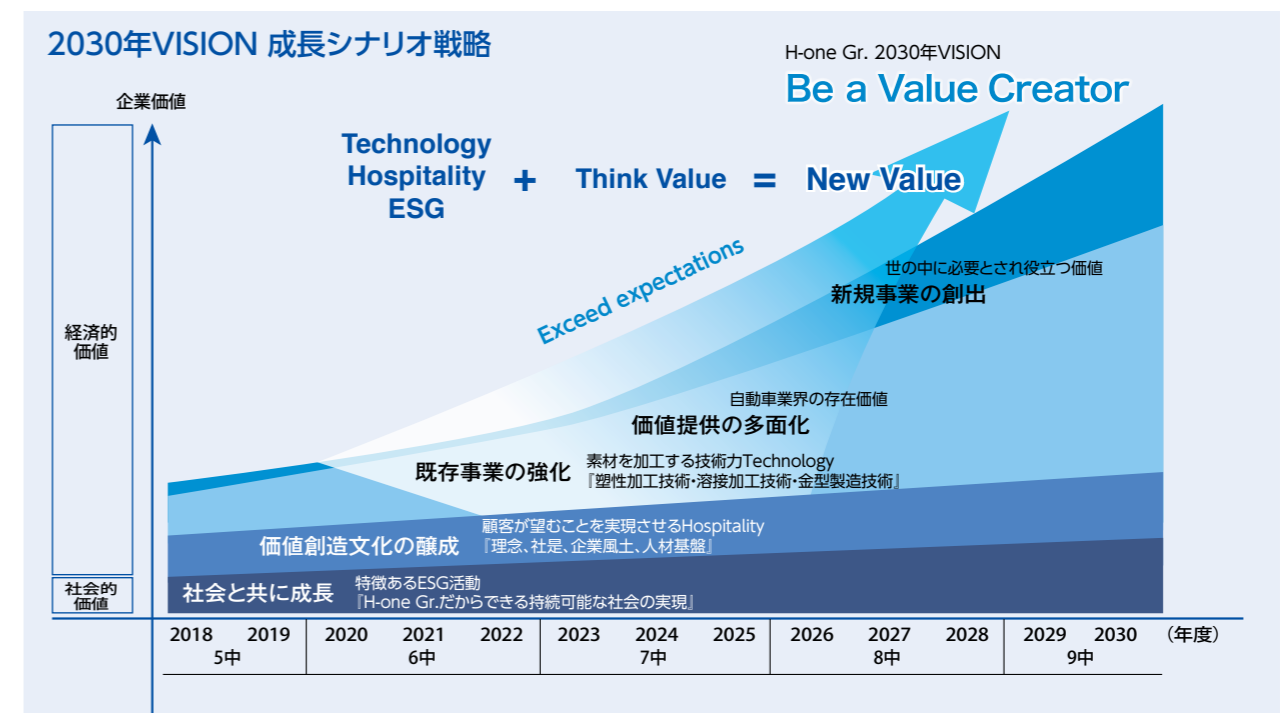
2030年VISION 成長シナリオ戦略

H-one Gr. 2030年VISION
Be a Value Creator

企業価値

Technology
Hospitality
ESG
+ Think Value = New Value

Exceed expectations

世の中に必要とされ役立つ価値
新規事業の創出

経済的価値

自動車業界の存在価値
価値提供の多面化

既存事業の強化
素材を加工する技術力Technology
『塑性加工技術・溶接加工技術・金型製造技術』

価値創造文化の醸成
顧客が望むことを実現させるHospitality
『理念、社是、企業風土、人材基盤』

社会的価値
社会と共に成長
特徴あるESG活動
『H-one Gr.だからできる持続可能な社会の実現』

| 2018 2019 | 2020 2021 2022 | 2023 2024 2025 | 2026 2027 2028 | 2029 2030 | (年度) |
|---|---|---|---|---|---|
| 5中 | 6中 | 7中 | 8中 | 9中 | |